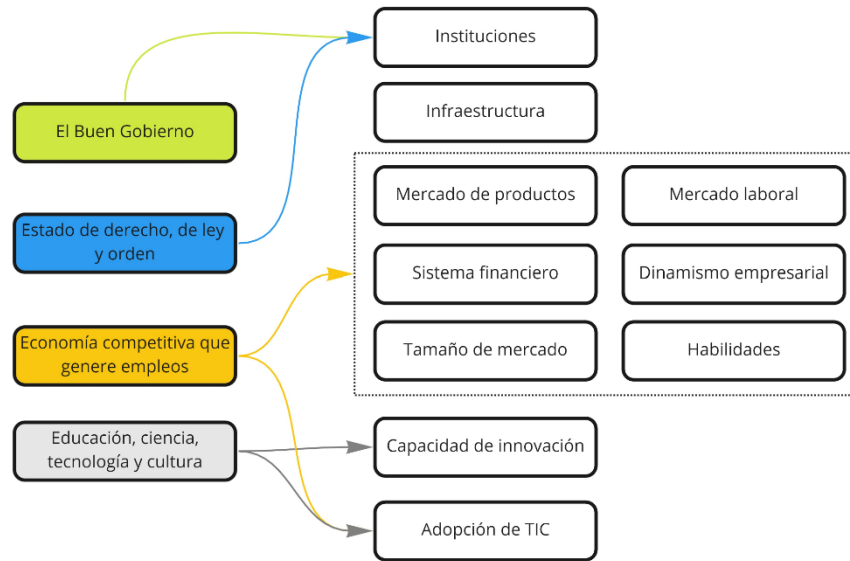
El Buen Gobierno

Estado de derecho, de ley y orden

Economía competitiva que genere empleos

Educación, ciencia, tecnología y cultura

Instituciones

Infraestructura

Mercado de productos

Mercado laboral

Sistema financiero

Dinamismo empresarial

Tamaño de mercado

Habilidades

Capacidad de innovación

Adopción de TIC